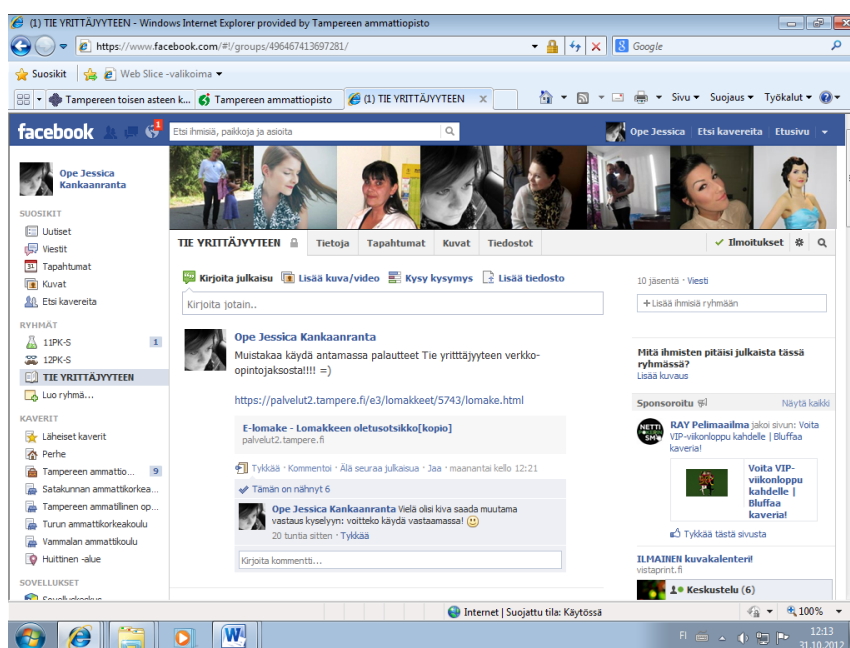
(1) TIE YRITTÄJYYTEEN - Windows Internet Explorer provided by Tampereen ammattiopisto

https://www.facebook.com/#!/groups/496467413697281/

Google

Suosikit

Web Slice -valikoima

Tampereen toisen asteen k...

Tampereen ammattiopisto

(1) TIE YRITTÄJYYTEEN

Sivu ▾ Suojaus ▾ Työkalut ▾

facebook

1

Etsi ihmisiä, paikkoja ja asioita

Ope Jessica | Etsi kavereita | Etusivu

Ope Jessica Kankaanranta

SUOSIKIT

Uutiset

Viestit

Tapahtumat

Kuvat

Etsi kavereita

RYHMÄT

11PK-S 1

12PK-S

TIE YRITTÄJYYTEEN

Luo ryhmä...

KAVERIT

Läheiset kaverit

Perhe

Tampereen ammattio... 9

Satakunnan ammattikorkea...

Tampereen ammatillinen op...

Turun ammattikorkeakoulu

Vammalan ammattikoulu

Huittinen -alue

SOVELLUKSET

TIE YRITTÄJYYTEEN

Tietoja

Tapahtumat

Kuvat

Tiedostot

Ilmoitukset

Kirjoita julkaisu

Lisää kuva/video

Kysy kysymys

Lisää tiedosto

Kirjoita jotain..

Ope Jessica Kankaanranta

Muistakaa käydä antamassa palautteet Tie yritttäjyyteen verkko-opintojaksosta!!!! =)

https://palvelut2.tampere.fi/e3/lomakkeet/5743/lomake.html

E-lomake - Lomakkeen oletusotsikko[kopio]
palvelut2.tampere.fi

Tykkää · Kommentoi · Älä seuraa julkaisua · Jaa · maanantai kello 12:21

Tämän on nähnyt 6

Ope Jessica Kankaanranta Vielä olisi kiva saada muutama vastaus kyselyyn: voitteko käydä vastaamassa! :)
20 tuntia sitten · Tykkää

Kirjoita kommentti...

10 jäsentä · Viesti

+ Lisää ihmisiä ryhmään

Mitä ihmisten pitäisi julkaista tässä ryhmässä?
Lisää kuvaus

Sponsoroitu

Näytä kaikki

RAY Pelimaailma jakoi sivun: Voita VIP-viikonloppu kahdelle | Bluffaa kaveria!

Voita VIP-viikonloppu kahdelle | Bluffaa kaveria!

Tykkää tästä sivusta

ILMAINEN kuvakalenteri!
vistaprint.fi

Keskustelu (6)

Internet | Suojattu tila: Käytössä

100%

FI

12:13
31.10.2012